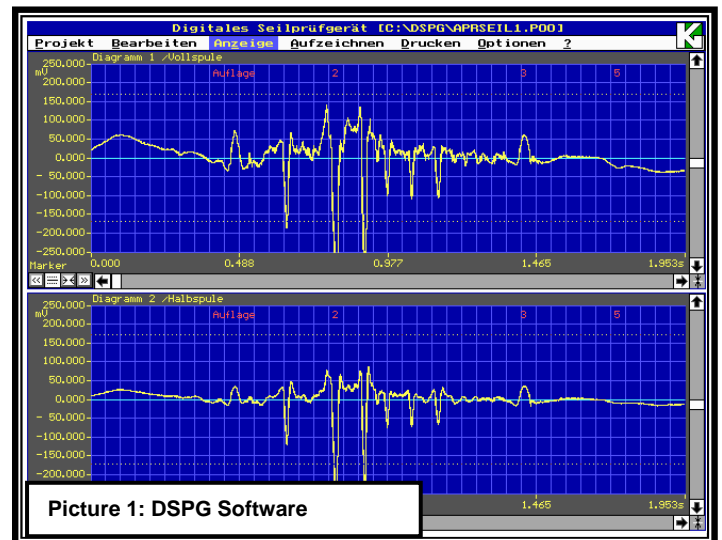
Digitales Seilprüfgerät [C:\DSPG\APRSEIL1.P00]

Projekt Bearbeiten Anzeige Aufzeichnen Drucken Optionen ?

Diagramm 1 /Vollspule

mV

250.000
200.000
150.000
100.000
50.000
0.000
-50.000
-100.000
-150.000
-200.000
-250.000

Auflage 2 3 5

Marker 0.000 0.488 0.977 1.465 1.953s

Diagramm 2 /Halbspule

mV

250.000
200.000
150.000
100.000
50.000
0.000
-50.000
-100.000
-150.000
-200.000

Auflage 2 3 5

1.465 1.953s

Picture 1: DSPG Software